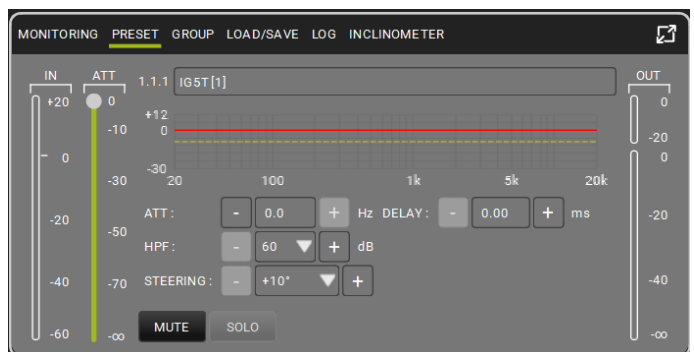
MONITORING PRESET GROUP LOAD/SAVE LOG INCLINOMETER

IN
+20
0
-20
-40
-60

ATT
0
-10
-30
-50
-70
-∞

1.1.1 IG5T [1]

+12
0
-30
20 100 1k 5k 20k

ATT : - 0.0 + Hz DELAY : - 0.00 + ms

HPF : - 60 + dB

STEERING : - +10° +

MUTE SOLO

OUT
0
-20
0
-20
-40
-∞